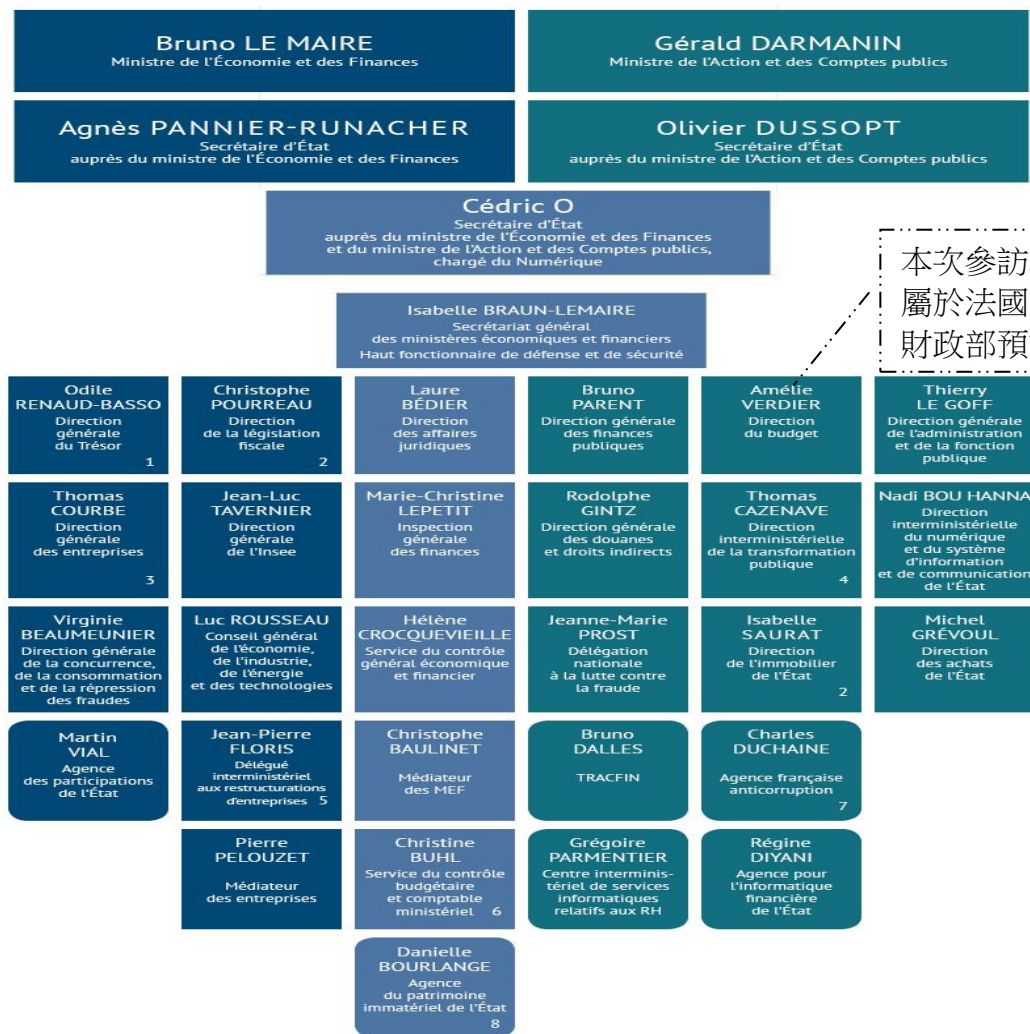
Bruno LE MAIRE
Ministre de l'Économie et des Finances

Gérald DARMANIN
Ministre de l'Action et des Comptes publics

Agnès PANNIER-RUNACHER
Secrétaire d'État
auprès du ministre de l'Économie et des Finances

Olivier DUSSOPT
Secrétaire d'État
auprès du ministre de l'Action et des Comptes publics

Cédric O
Secrétaire d'État
auprès du ministre de l'Économie et des Finances
et du ministre de l'Action et des Comptes publics,
chargé du Numérique

本次參訪
屬於法國
財政部預

Isabelle BRAUN-LEMAIRE
Secrétariat général
des ministères économiques et financiers
Haut fonctionnaire de défense et de sécurité

Odile RENAUD-BASSO
Direction générale du Trésor
1

Christophe POURREAU
Direction de la législation fiscale
2

Laure BÉDIER
Direction des affaires juridiques

Bruno PARENT
Direction générale des finances publiques

Amélie VERDIER
Direction du budget

Thierry LE GOFF
Direction générale de l'administration et de la fonction publique

Thomas COURBE
Direction générale des entreprises
3

Jean-Luc TAVERNIER
Direction générale de l'Insee

Marie-Christine LEPETIT
Inspection générale des finances

Rodolphe GINTZ
Direction générale des douanes et droits indirects

Thomas CAZENAVE
Direction interministérielle de la transformation publique
4

Nadi BOU HANNA
Direction interministérielle du numérique et du système d'information et de communication de l'État

Virginie BEAUMEUNIER
Direction générale de la concurrence, de la consommation et de la répression des fraudes

Luc ROUSSEAU
Conseil général de l'économie, de l'industrie, de l'énergie et des technologies

Hélène CROCQUEVIEILLE
Service du contrôle général économique et financier

Jeanne-Marie PROST
Délégation nationale à la lutte contre la fraude

Isabelle SAURAT
Direction de l'immobilier de l'État
2

Michel GRÉVOUL
Direction des achats de l'État

Martin VIAL
Agence des participations de l'État

Jean-Pierre FLORIS
Délégué interministériel aux restructurations d'entreprises 5

Christophe BAULINET
Médiateur des MEF

Bruno DALLES
TRACFIN

Charles DUCHAINE
Agence française anticorruption
7

Pierre PELOUZET
Médiateur des entreprises

Christine BUHL
Service du contrôle budgétaire et comptable ministériel 6

Grégoire PARMENTIER
Centre interministériel de services informatiques relatifs aux RH

Régine DIYANI
Agence pour l'informatique financière de l'État

Danielle BOURLANGE
Agence du patrimoine immatériel de l'État
8